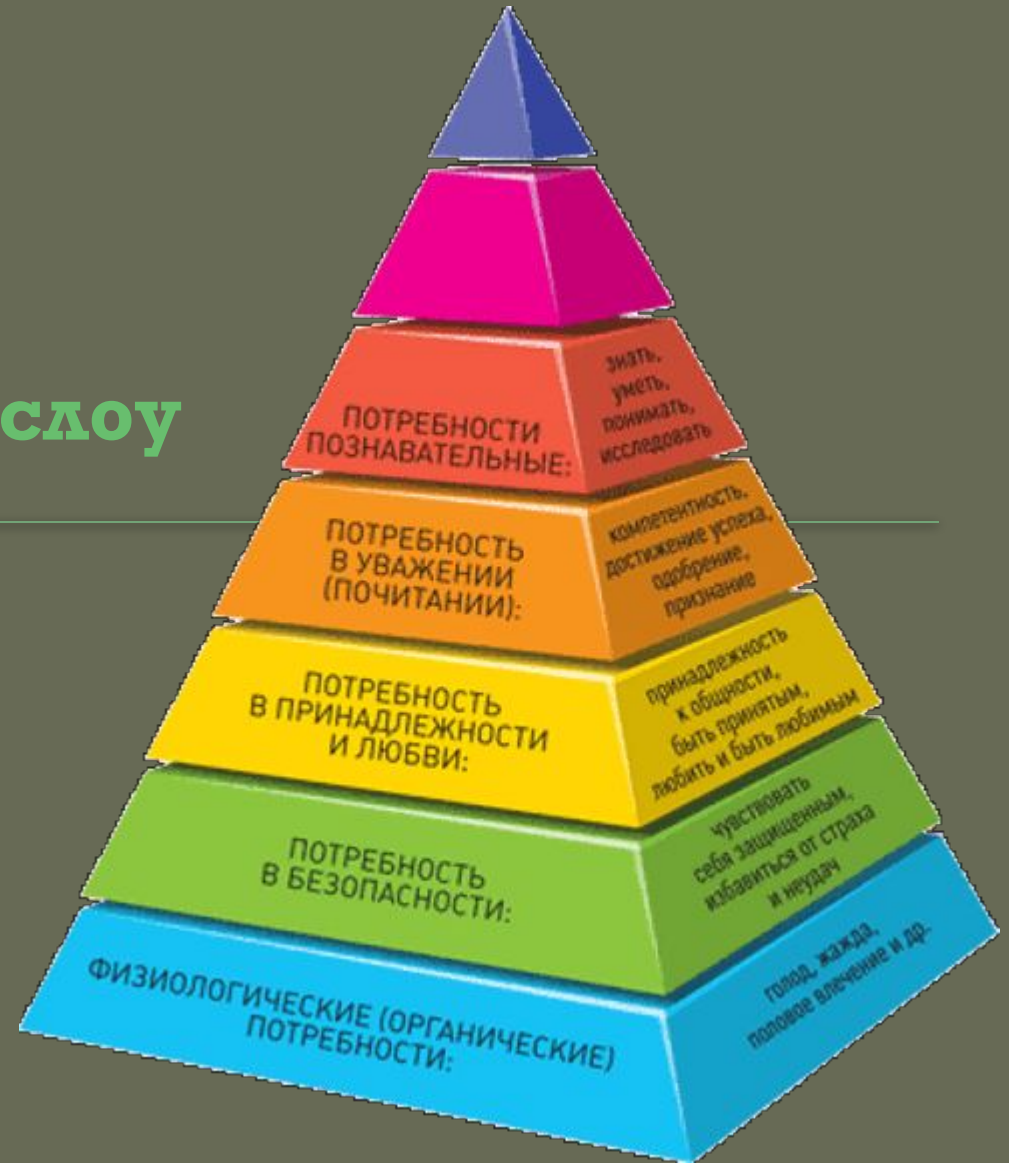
слоу

ПОТРЕБНОСТИ ПОЗНАВАТЕЛЬНЫЕ:

знать, уметь, понимать, исследовать

ПОТРЕБНОСТЬ В УВАЖЕНИИ (ПОЧИТАНИИ):

компетентность, достижение успеха, одобрение, признание

ПОТРЕБНОСТЬ В ПРИНАДЛЕЖНОСТИ И ЛЮБВИ:

принадлежность к общности, быть принятым, любить и быть любимым

ПОТРЕБНОСТЬ В БЕЗОПАСНОСТИ:

чувствовать себя защищенным, избавиться от страха и неудач

ФИЗИОЛОГИЧЕСКИЕ (ОРГАНИЧЕСКИЕ) ПОТРЕБНОСТИ:

голод, жажда, половое влечение и др.